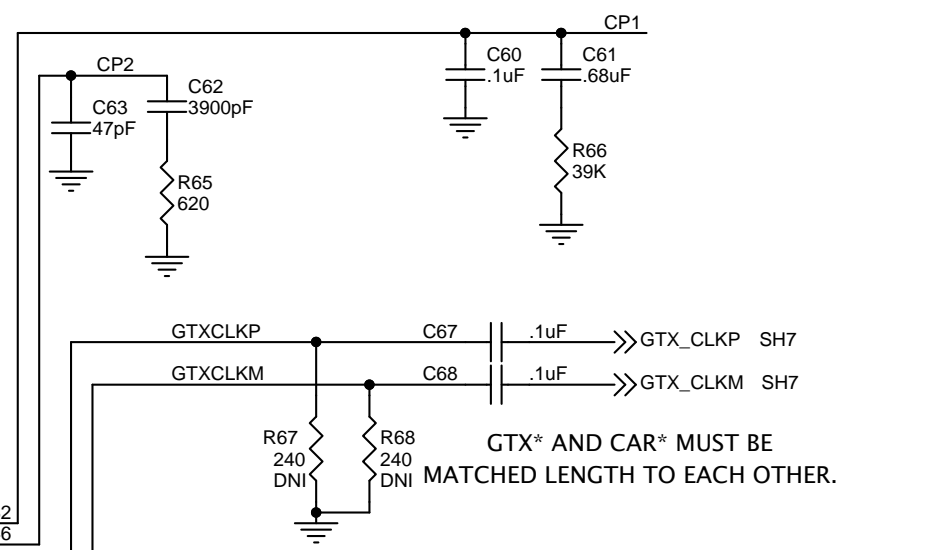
CP1
C60
.1uF
C61
.68uF
R66
39K
CP2
C62
3900pF
C63
47pF
R65
620
GTXCLKP
C67
.1uF
GTX_CLKP SH7
GTXCLKM
C68
.1uF
GTX_CLKM SH7
R67
240
DNI
R68
240
DNI
GTX* AND CAR* MUST BE MATCHED LENGTH TO EACH OTHER.
2
6